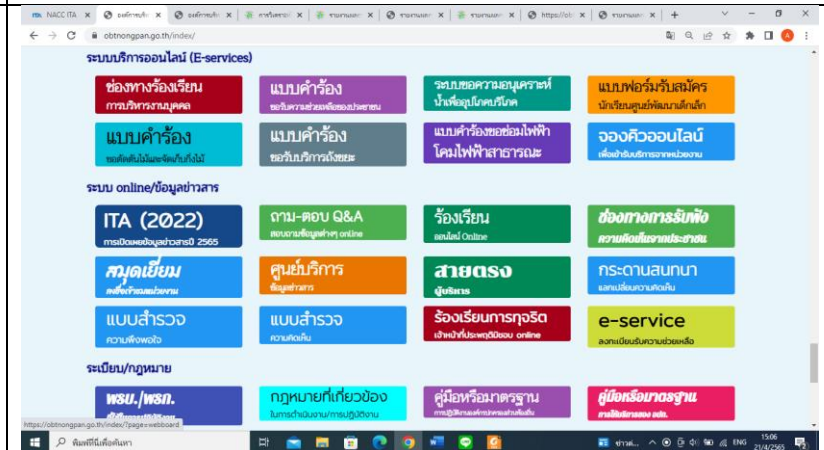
NACC ITA | องค์การบริ | องค์การบริ | การรับสมา | รายงานผล | รายงานผล | รายงานผล | https://ob | รายงานผล | +

obtnongpan.go.th/index/

ระบบบริการออนไลน์ (E-services)

ช่องทางร้องเรียน
การบริหารงานบุคคล

แบบคำร้อง
ขอรับความช่วยเหลือของประชาชน

ระบบขอความอนุเคราะห์
น้ำเพื่ออุปโภคบริโภค

แบบฟอร์มรับสมัคร
นักเรียนศูนย์พัฒนาเด็กเล็ก

แบบคำร้อง
ขอตัดต้นไม้และตัดกิ่งไม้

แบบคำร้อง
ขอรับบริการถังขยะ

แบบคำร้องขอซ่อมไฟฟ้า
โคมไฟฟ้าสาธารณะ

จองคิวออนไลน์
เพื่อเข้ารับบริการจากหน่วยงาน

ระบบ online/ข้อมูลข่าวสาร

ITA (2022)
การเปิดเผยข้อมูลข่าวสาร ปี 2565

ถาม-ตอบ Q&A
สอบถามข้อมูลต่างๆ online

ร้องเรียน
ออนไลน์ Online

ช่องทางการรับฟัง
ความคิดเห็นจากประชาชน

สมุดเยี่ยม
เขียนถึงหน่วยงาน

ศูนย์บริการ
ข้อมูลข่าวสาร

สายตรง
ผู้บริหาร

กระดานสนทนา
แลกเปลี่ยนความคิดเห็น

แบบสำรวจ
ความพึงพอใจ

แบบสำรวจ
ความคิดเห็น

ร้องเรียนการทุจริต
เจ้าหน้าที่ประพฤติมิชอบ online

e-service
ลงทะเบียนรับความช่วยเหลือ

ระเบียบ/กฎหมาย

พรบ./พรก.

กฎหมายที่เกี่ยวข้อง
ในการดำเนินงาน/การปฏิบัติงาน

คู่มือหรือมาตรฐาน
การปฏิบัติงาน

คู่มือหรือมาตรฐาน
การให้บริการของ อบต.

https://obtnongpan.go.th/index/?page=webboard

พิมพ์ที่นี่เพื่อค้นหา

ข่าวด่ ENG 15:06 21/4/2565